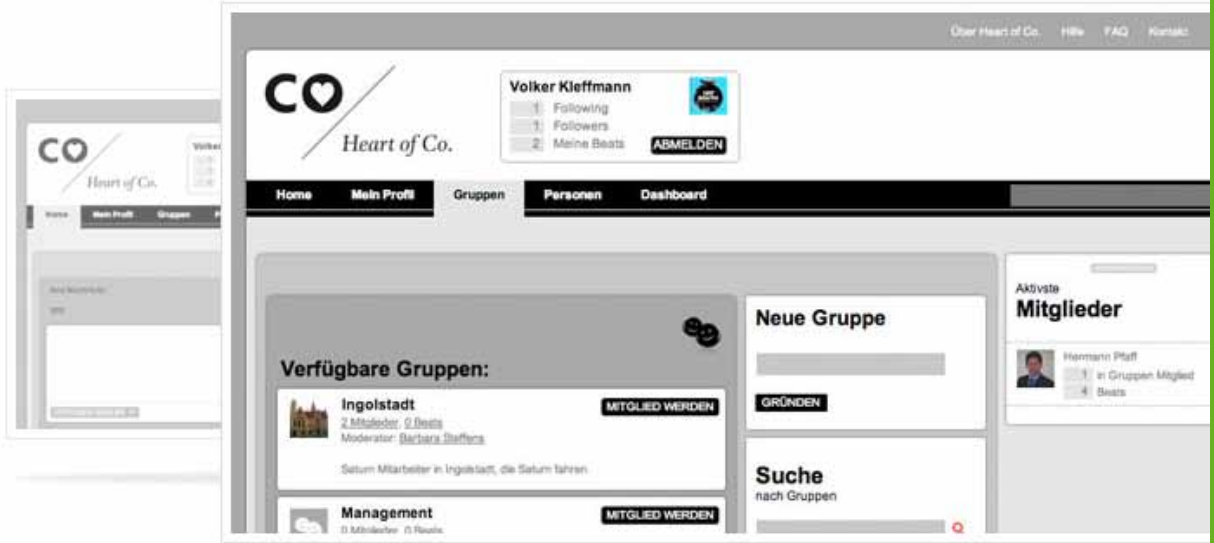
CO
Heart of Co.
Volker

Home Mein Profil Gruppen P

Über Heart of Co. Hilfe FAQ Kontakt

CO
Heart of Co.

Volker Kleffmann
1 Following
1 Followers
2 Meine Beats
ABMELDEN

Home Mein Profil Gruppen Personen Dashboard

Verfügbare Gruppen:

Ingolstadt
2 Mitglieder, 0 Beats
Moderator: Barbara Steffens
MITGLIED WERDEN
Saturn Mitarbeiter in Ingolstadt, die Saturn fahren

Management
0 Mitglieder, 0 Beats
MITGLIED WERDEN

Neue Gruppe
GRÜNDEN

Suche
nach Gruppen

Aktivste
Mitglieder

Hermann Pfaff
1 in Gruppen Mitglied
4 Beats